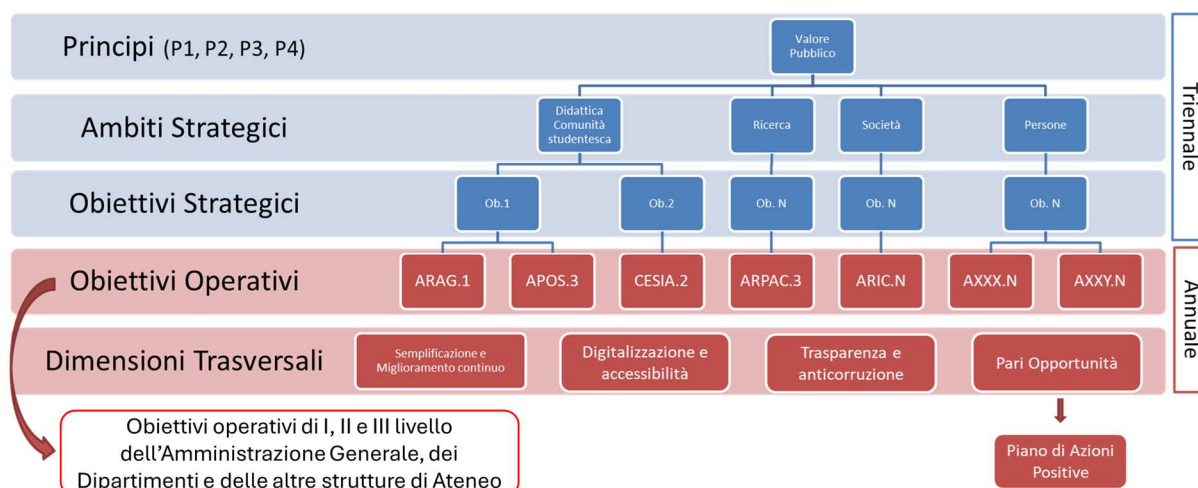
Principi (P1, P2, P3, P4)

Valore Pubblico

Ambiti Strategici

Didattica Comunità studentesca

Ricerca

Società

Persone

Obiettivi Strategici

Ob.1

Ob.2

Ob. N

Ob. N

Ob. N

Obiettivi Operativi

ARAG.1

APOS.3

CESIA.2

ARPAC.3

ARIC.N

AXXX.N

AXXY.N

Dimensioni Trasversali

Semplificazione e Miglioramento continuo

Digitalizzazione e accessibilità

Trasparenza e anticorruzione

Pari Opportunità

Triennale

Annuale

Obiettivi operativi di I, II e III livello dell'Amministrazione Generale, dei Dipartimenti e delle altre strutture di Ateneo

Piano di Azioni Positive